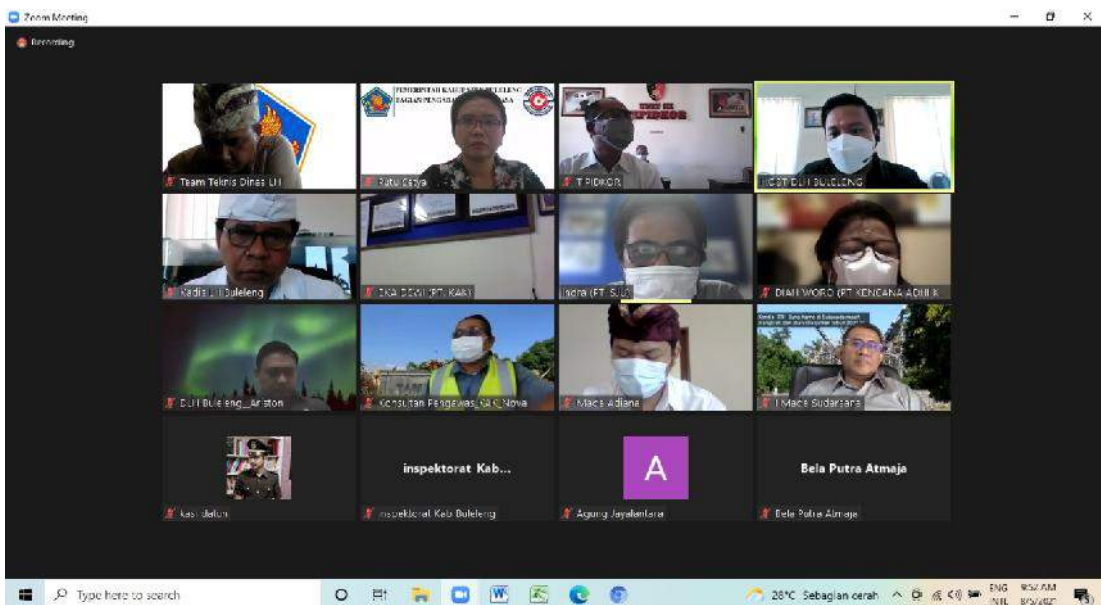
Zoom Meeting

Recording

PEMERINTAH KABUPATEN BULELENG BAGIAN PENGADAAN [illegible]

Team Teknis Dinas LH

Ratu Satya

T PIDKOR

HOST DLH BULELENG

Kadis LH Buleleng

EKA DEWI (PT. KAK)

Indra (PT. SJU)

DIAH WORO (PT KENCANA ADHI K

DLH Buleleng_Ariston

Konsultan Pengawas_CAC Nova

Made Adiana

I Made Sudarsana

inspektorat Kab...

A

Bela Putra Atmaja

kasi datun

inspektorat Kab Buleleng

Agung Jayalantara

Bela Putra Atmaja

Type here to search

28°C Sebagian cerah

ENG INTL

9:52 AM

8/5/202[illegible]